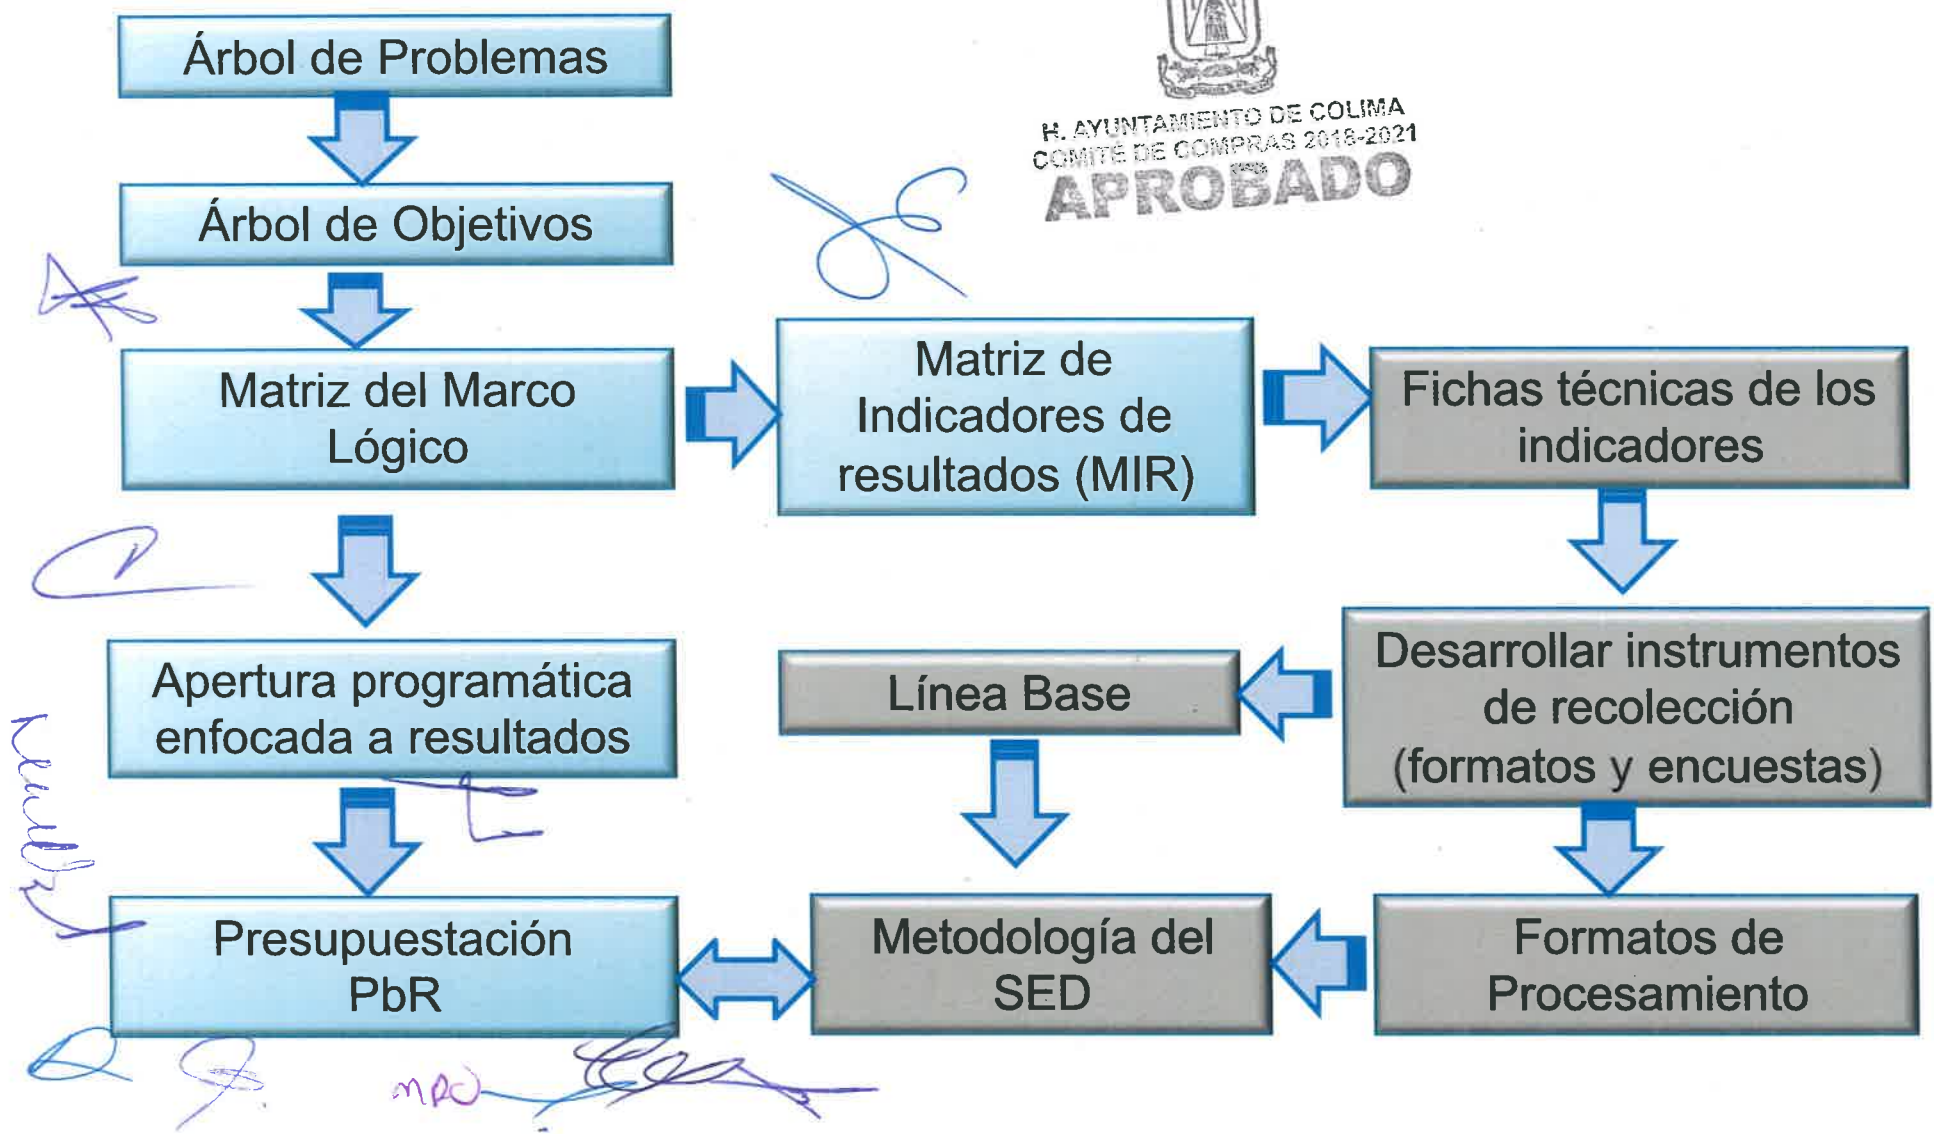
Árbol de Problemas

Árbol de Objetivos

Matriz del Marco Lógico

Matriz de Indicadores de resultados (MIR)

Fichas técnicas de los indicadores

H. AYUNTAMIENTO DE COLIMA
COMITÉ DE COMPRAS 2018-2021
APROBADO

Apertura programática enfocada a resultados

Línea Base

Desarrollar instrumentos de recolección (formatos y encuestas)

Presupuestación PbR

Metodología del SED

Formatos de Procesamiento

mRO